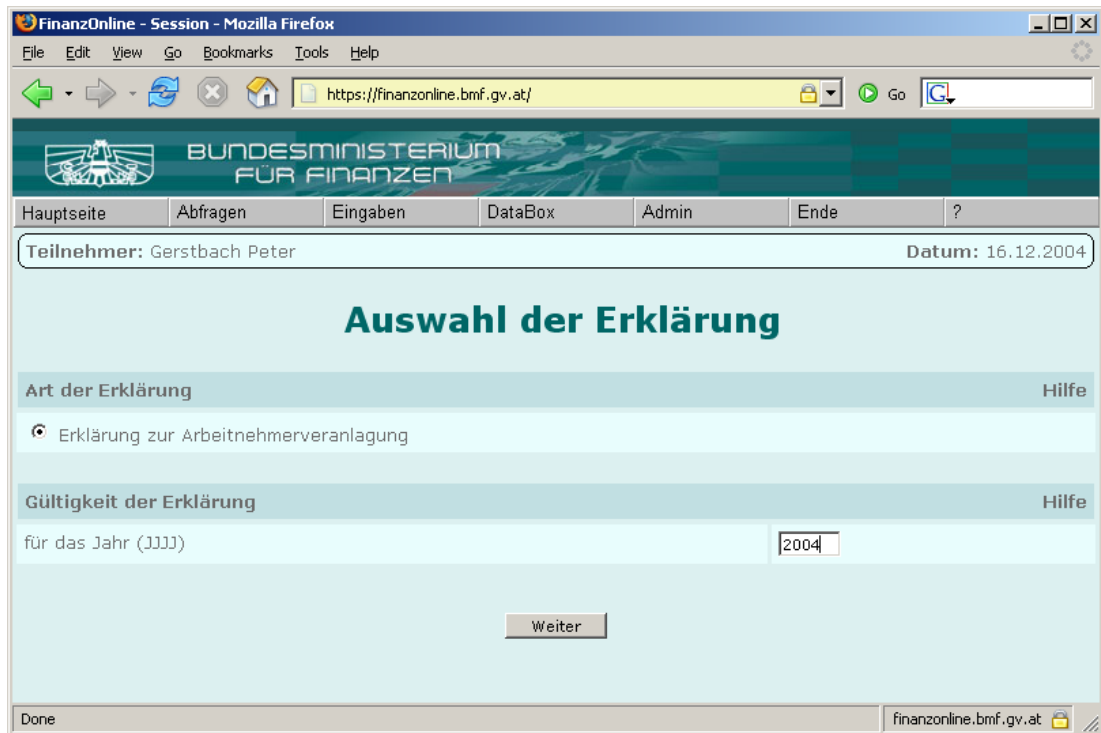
FinanzOnline - Session - Mozilla Firefox

File Edit View Go Bookmarks Tools Help

https://finanzonline.bmf.gv.at/

Go

BUNDESMINISTERIUM FÜR FINANZEN

Hauptseite | Abfragen | Eingaben | DataBox | Admin | Ende | ?

Teilnehmer: Gerstbach Peter

Datum: 16.12.2004

Auswahl der Erklärung

Art der Erklärung

Hilfe

Erklärung zur Arbeitnehmerveranlagung

Gültigkeit der Erklärung

Hilfe

für das Jahr (JJJJ)

2004

Weiter

Done

finanzonline.bmf.gv.at